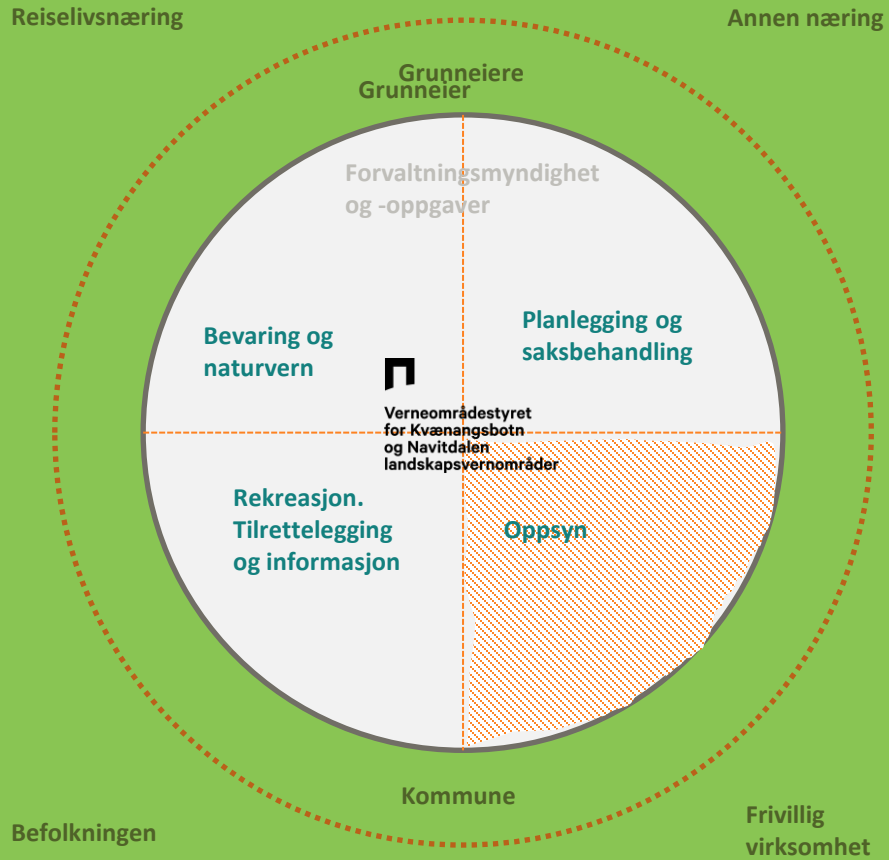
Reiselivsnæring

Annen næring

Grunneiere

Grunneier

Forvaltningsmyndighet og -oppgaver

Bevaring og naturvern

Planlegging og saksbehandling

Verneområdestyret for Kvænangsbotn og Navitdalen landskapsvernområder

Rekreasjon. Tilrettelegging og informasjon

Oppsyn

Kommune

Befolkningen

Frivillig virksomhet